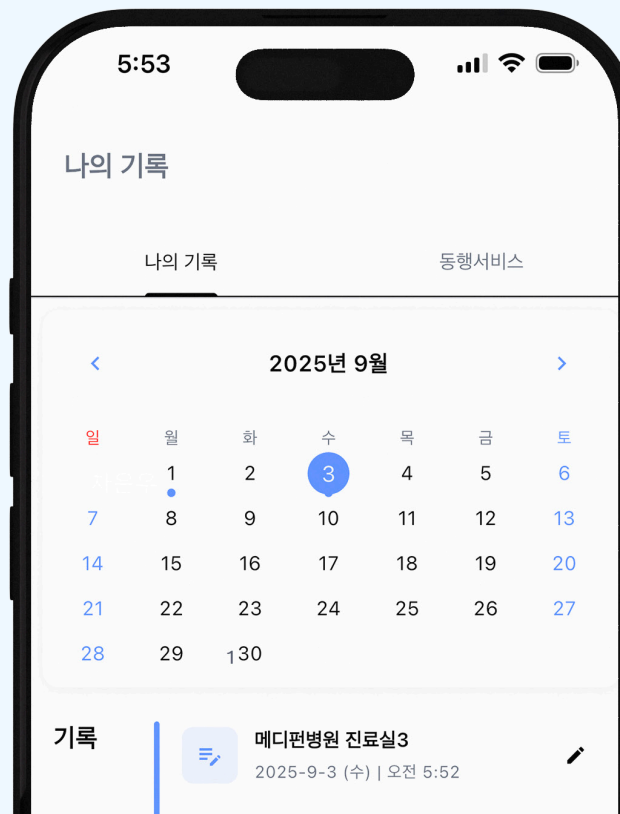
5:53

나의 기록

나의 기록

동행서비스

<

2025년 9월

>

| 일 | 월 | 화 | 수 | 목 | 금 | 토 |
|---|---|---|---|---|---|---|
| | 1 | 2 | 3 | 4 | 5 | 6 |
| 7 | 8 | 9 | 10 | 11 | 12 | 13 |
| 14 | 15 | 16 | 17 | 18 | 19 | 20 |
| 21 | 22 | 23 | 24 | 25 | 26 | 27 |
| 28 | 29 | 130 | | | | |

기록

메디펀병원 진료실3

2025-9-3 (수) | 오전 5:52